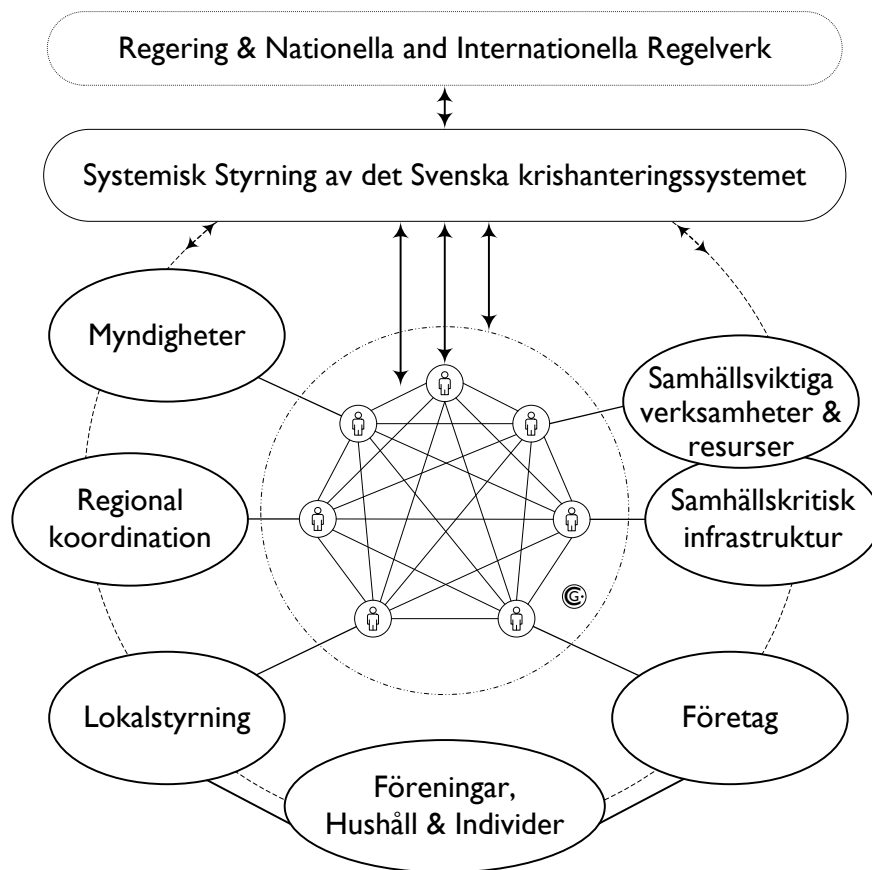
Regering & Nationella and Internationella Regelverk

Systemisk Styrning av det Svenska krishanteringssystemet

Myndigheter

Samhällsviktiga verksamheter & resurser

Regional koordination

Samhällskritisk infrastruktur

Lokalstyrning

Företag

Föreningar, Hushåll & Individer